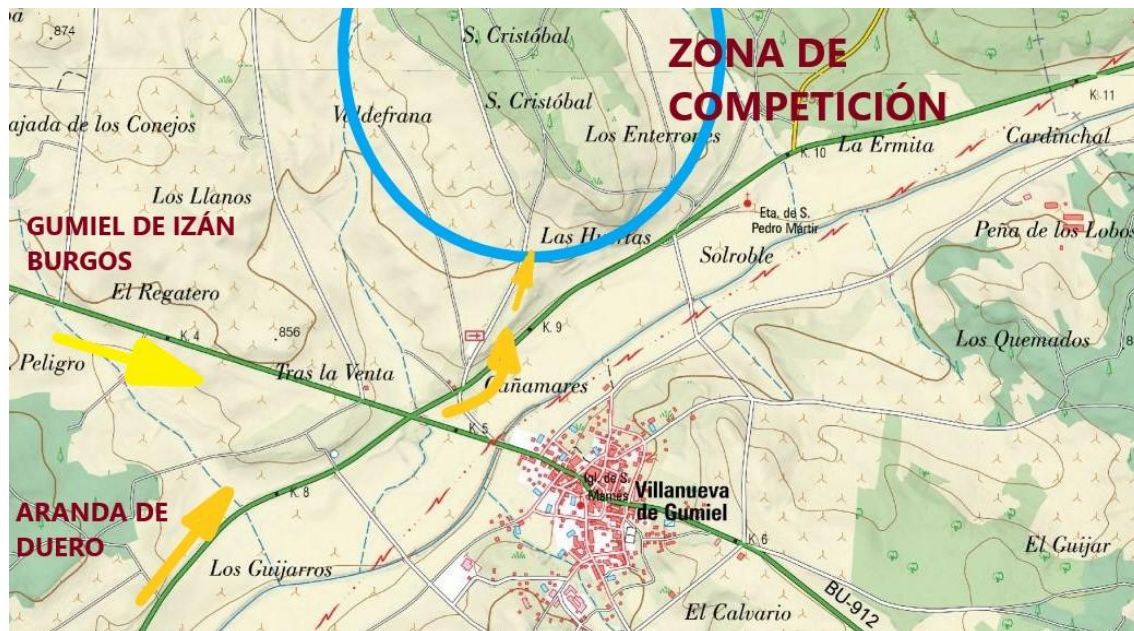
ZONA DE COMPETICIÓN

GUMIEL DE IZÁN
BURGOS

ARANDA DE
DUERO

874
ajada de los Conejos
S. Cristóbal
S. Cristóbal
Valdefrana
Los Enterrones
K. 11
K. 10
La Ermita
Cardinchal
Los Llanos
Eta. de S. Pedro Mártir
Las Huertas
Peña de los Lobos
Solroble
El Regatero
K. 4
856
K. 9
Los Quemados
Peligro
Tras la Venta
Cañamares
K. 5
Igl. de S. Mamés
Villanueva de Gumiel
K. 8
K. 6
El Guijar
Los Guijarros
BU-912
El Calvario